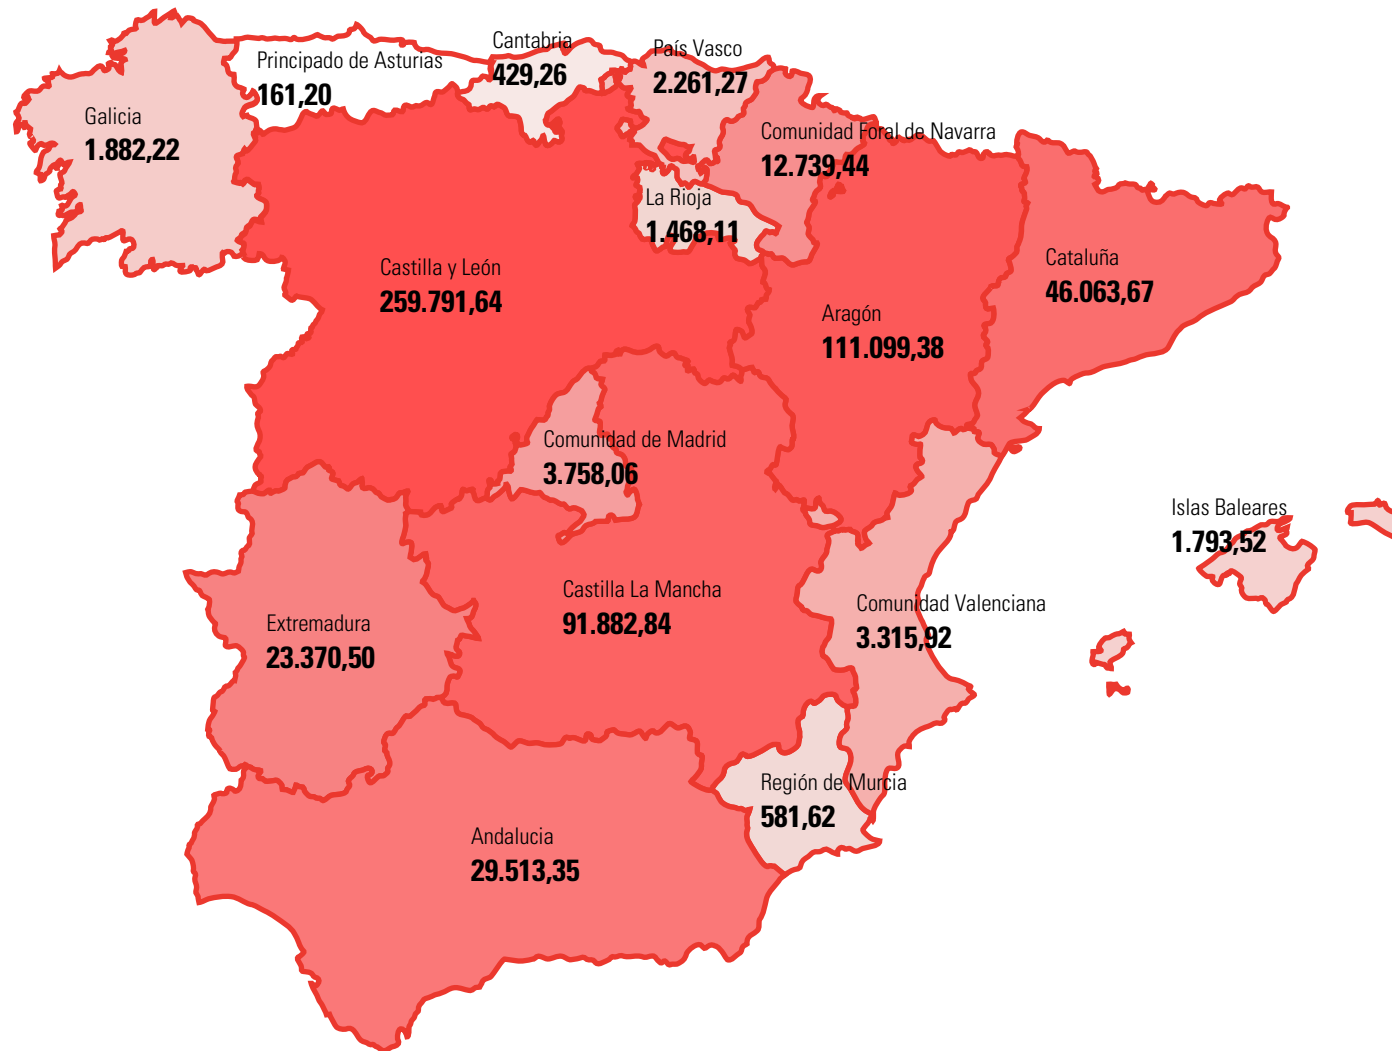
Galicia
1.882,22

Principado de Asturias
161,20

Cantabria
429,26

País Vasco
2.261,27

Comunidad Foral de Navarra
12.739,44

La Rioja
1.468,11

Castilla y León
259.791,64

Aragón
111.099,38

Cataluña
46.063,67

Comunidad de Madrid
3.758,06

Islas Baleares
1.793,52

Castilla La Mancha
91.882,84

Extremadura
23.370,50

Comunidad Valenciana
3.315,92

Región de Murcia
581,62

Andalucia
29.513,35